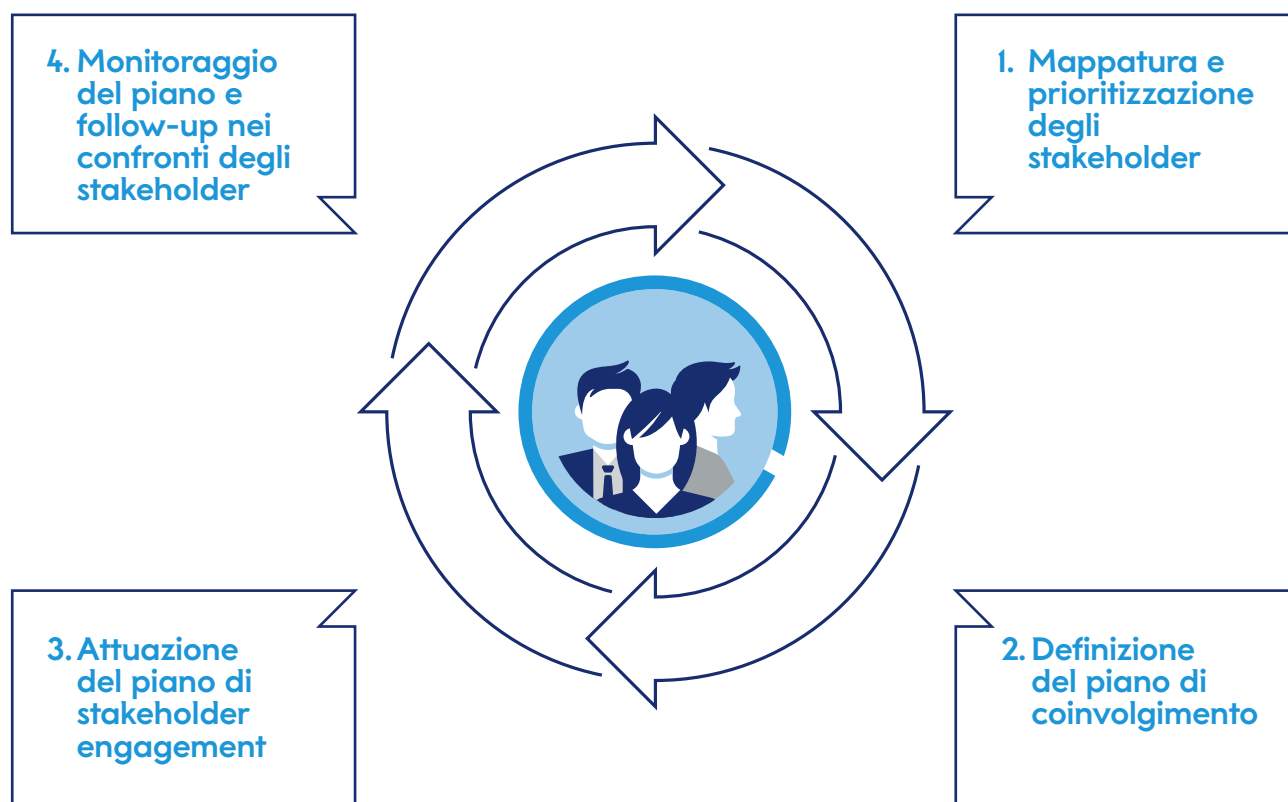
4. Monitoraggio del piano e follow-up nei confronti degli stakeholder

1. Mappatura e prioritizzazione degli stakeholder

3. Attuazione del piano di stakeholder engagement

2. Definizione del piano di coinvolgimento